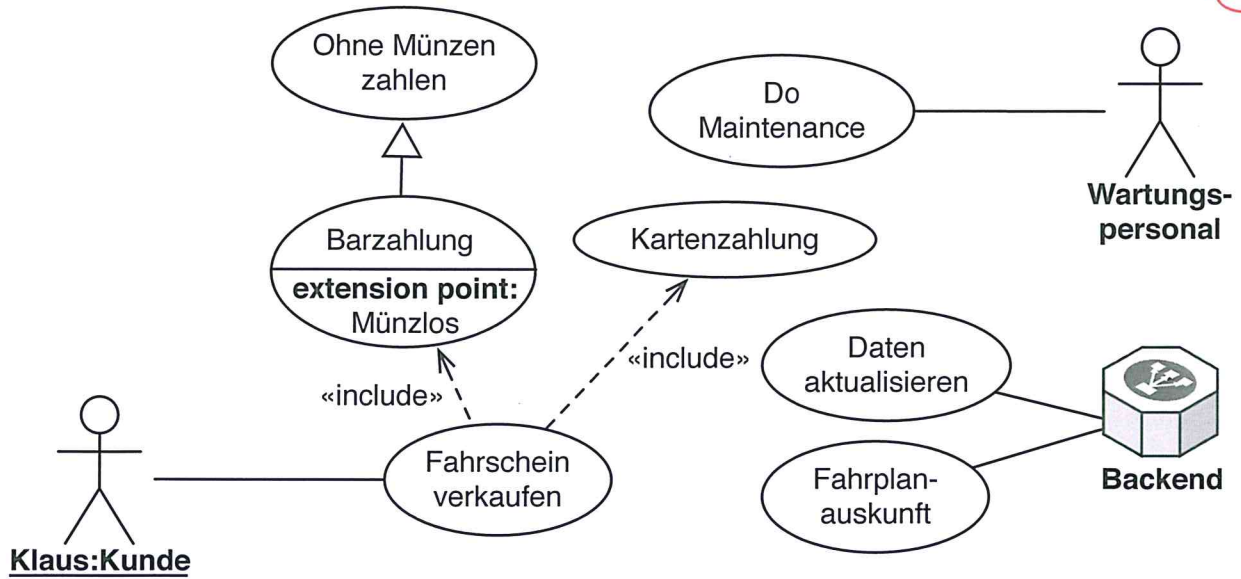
Ohne Münzen zahlen

Do Maintenance

Wartungspersonal

Barzahlung
extension point:
Münzlos

Kartenzahlung

«include»

«include»

Daten aktualisieren

Backend

Fahrplanauskunft

Fahrschein verkaufen

Klaus:Kunde